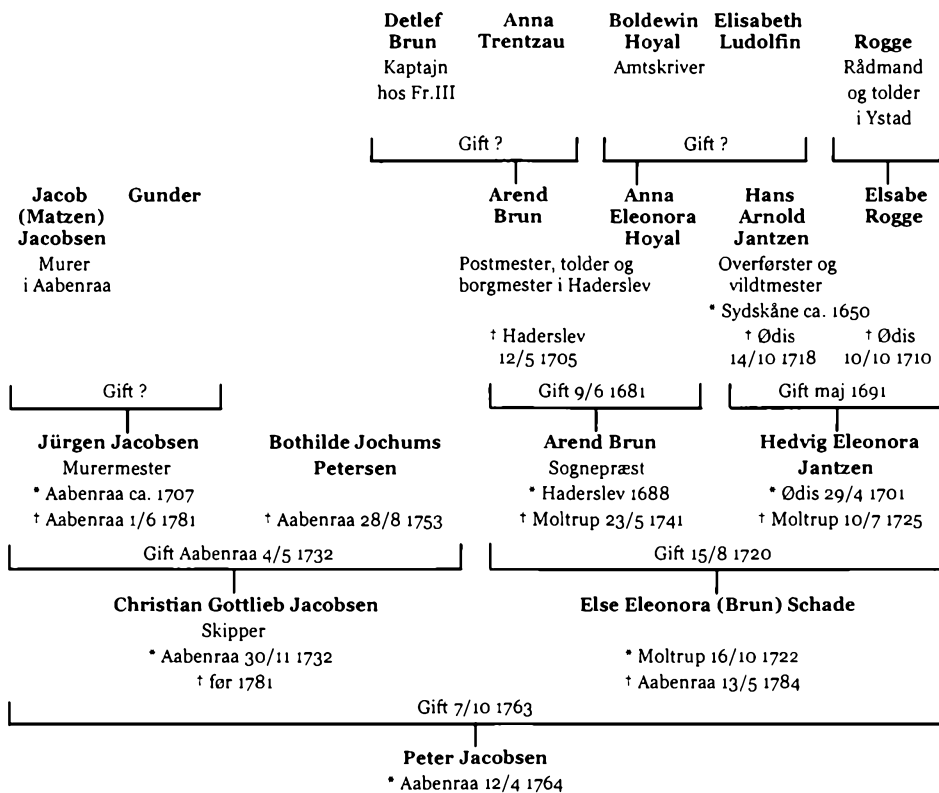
Detlef Brun
Kaptajn hos Fr.III

Anna Trentzau

Boldewin Hoyal
Amtskriver

Elisabeth Ludolfin

Rogge
Rådmand og tolder i Ystad

Gift ?

Gift ?

Jacob (Matzen) Jacobsen
Murer i Aabenraa

Gunder

Arend Brun
Postmester, tolder og borgmester i Haderslev
† Haderslev 12/5 1705

Anna Eleonora Hoyal

Hans Arnold Jantzen
Overførster og vildtmester
* Sydskåne ca. 1650
† Ødis 14/10 1718

Elsabe Rogge
† Ødis 10/10 1710

Gift ?

Gift 9/6 1681

Gift maj 1691

Jürgen Jacobsen
Murermester
* Aabenraa ca. 1707
† Aabenraa 1/6 1781

Bothilde Jochums Petersen
† Aabenraa 28/8 1753

Arend Brun
Sognepræst
* Haderslev 1688
† Moltrup 23/5 1741

Hedvig Eleonora Jantzen
* Ødis 29/4 1701
† Moltrup 10/7 1725

Gift Aabenraa 4/5 1732

Gift 15/8 1720

Christian Gottlieb Jacobsen
Skipper
* Aabenraa 30/11 1732
† før 1781

Else Eleonora (Brun) Schade
* Moltrup 16/10 1722
† Aabenraa 13/5 1784

Gift 7/10 1763

Peter Jacobsen
* Aabenraa 12/4 1764